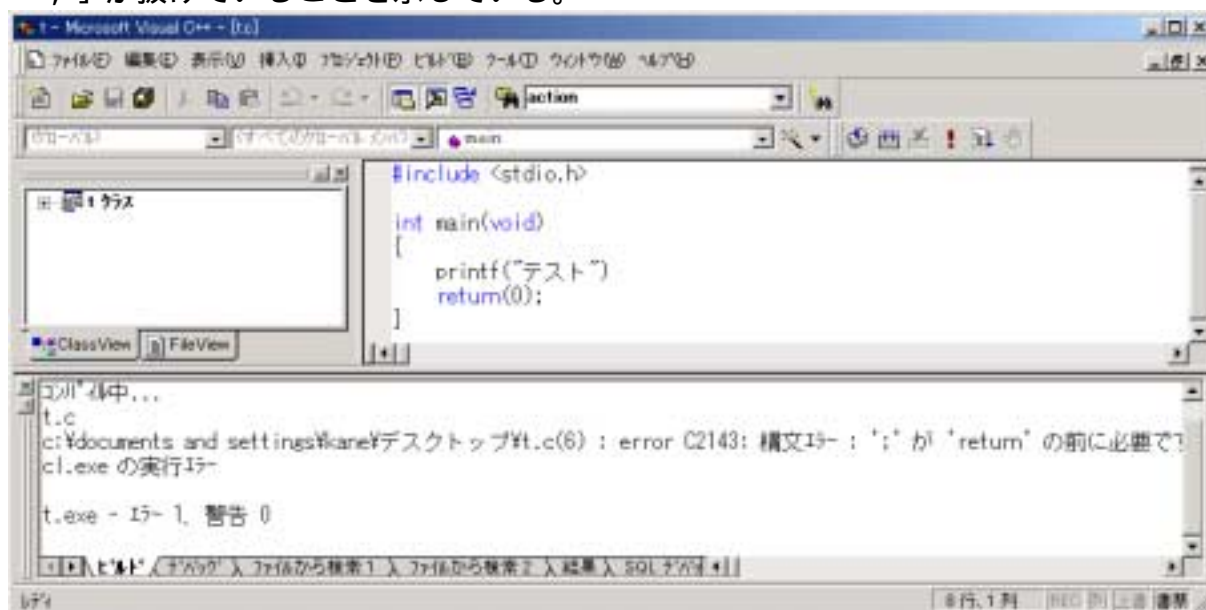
t - Microsoft Visual C++ - [t.c]

ﾌｧｲﾙ(F) 編集(E) 表示(V) 挿入(I) ﾌﾟﾛｼﾞｪｸﾄ(P) ﾋﾞﾙﾄﾞ(B) ﾂｰﾙ(T) ｳｨﾝﾄﾞｳ(W) ﾍﾙﾌﾟ(H)

action

(ｸﾞﾛｰﾊﾞﾙ) (すべてのｸﾞﾛｰﾊﾞﾙ ﾒﾝﾊﾞ) main

t ｸﾗｽ

ClassView FileView

#include <stdio.h>

int main(void)
{
printf("テスト")
return(0);
}

ｺﾝﾊﾟｲﾙ中...
t.c
c:¥documents and settings¥kane¥デスクトップ¥t.c(6) : error C2143: 構文ｴﾗｰ : ';' が 'return' の前に必要で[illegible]
cl.exe の実行ｴﾗｰ

t.exe - ｴﾗｰ 1、警告 0

ﾋﾞﾙﾄﾞ ﾃﾞﾊﾞｯｸﾞ ﾌｧｲﾙから検索 1 ﾌｧｲﾙから検索 2 結果 SQL ﾃﾞﾊﾞｯｸﾞ

ﾚﾃﾞｨ 8 行、1 列 REC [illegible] 上書 読取